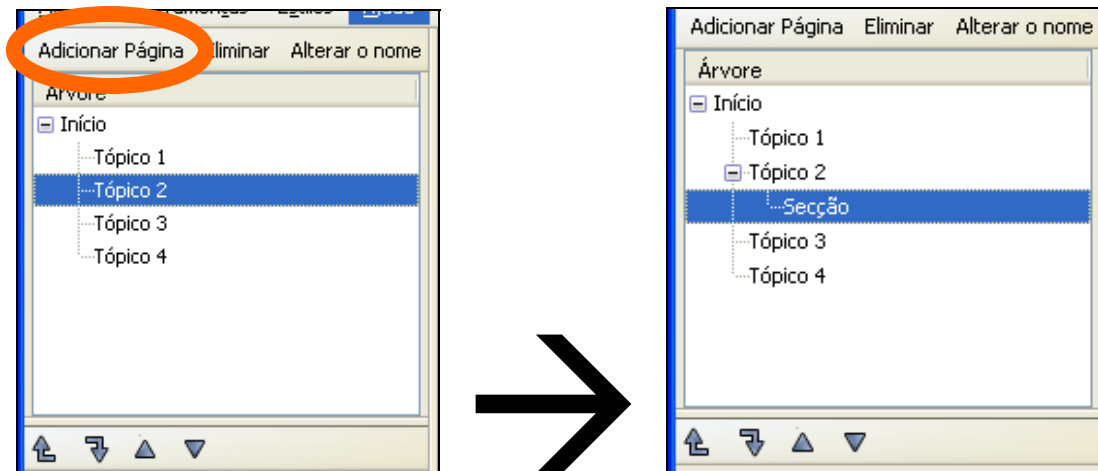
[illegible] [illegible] Estilos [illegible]

Adicionar Página Eliminar Alterar o nome

Árvore

Início

Tópico 1

Tópico 2

Tópico 3

Tópico 4

Adicionar Página Eliminar Alterar o nome

Árvore

Início

Tópico 1

Tópico 2

Secção

Tópico 3

Tópico 4